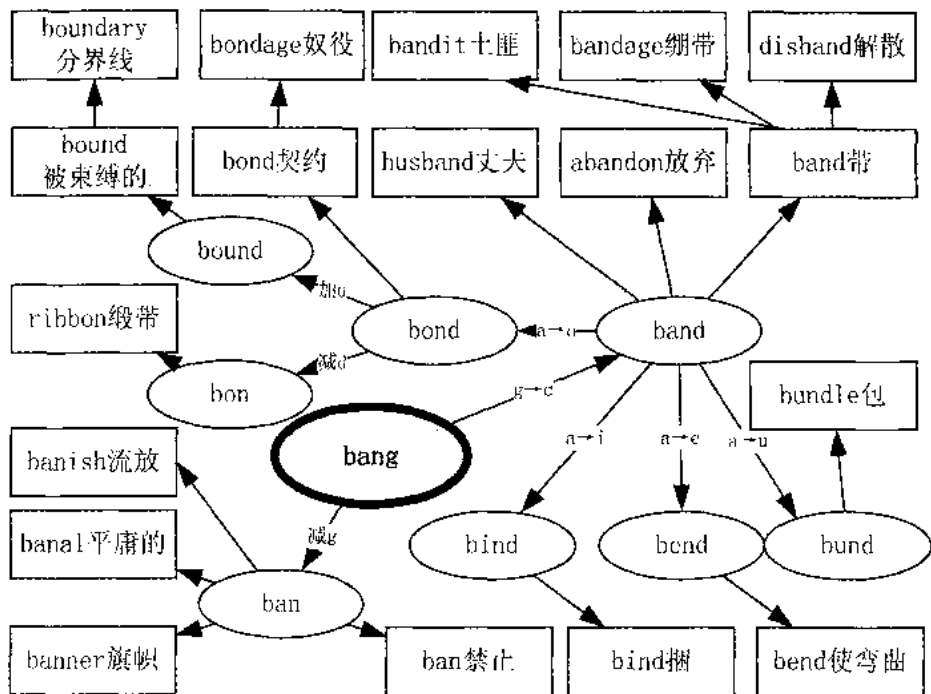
boundary 分界线

bondage奴役

bandit土匪

bandage绷带

disband解散

bound 被束缚的

bond契约

husband丈夫

abandon放弃

band带

bound

加u

ribbon缎带

bond

a→o

band

减d

bon

bundle包

g→d

bang

a→i

a→e

a→u

banish流放

减g

bind

bend

bund

banal平庸的

ban

banner旗帜

ban禁止

bind捆

bend使弯曲